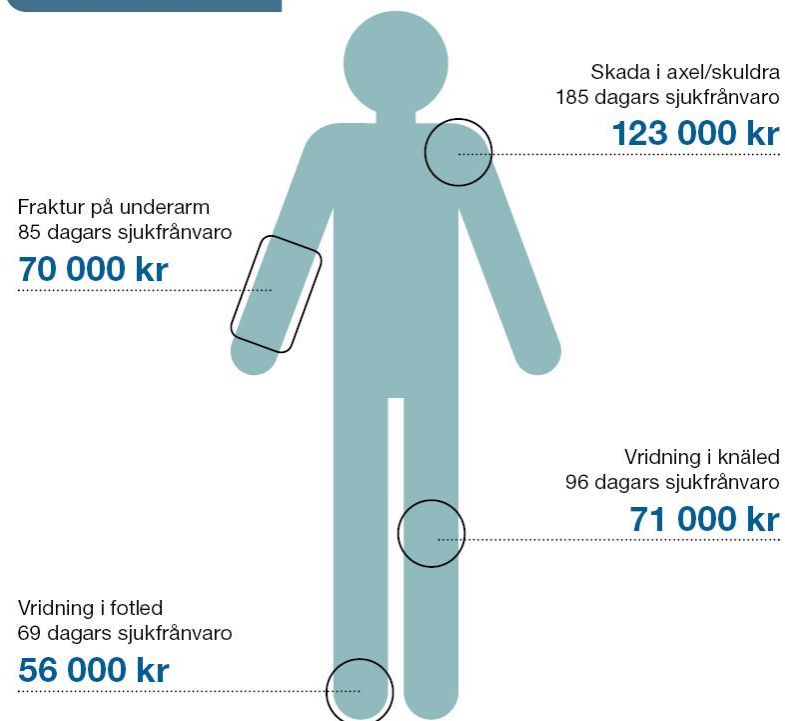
Skada i axel/skuldra
185 dagars sjukfrånvaro
123 000 kr

Fraktur på underarm
85 dagars sjukfrånvaro
70 000 kr

Vridning i knäled
96 dagars sjukfrånvaro
71 000 kr

Vridning i fotled
69 dagars sjukfrånvaro
56 000 kr